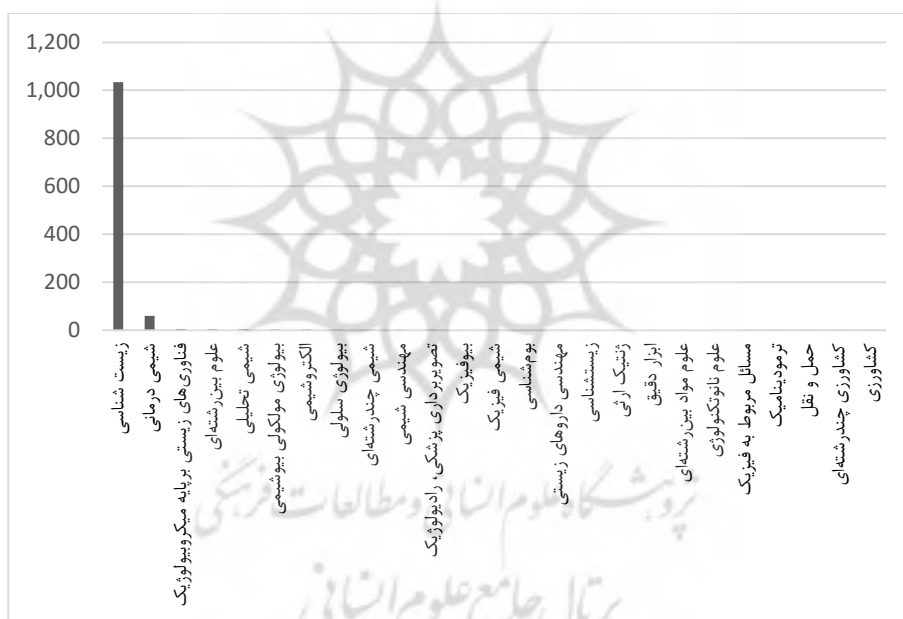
1,200
1,000
800
600
400
200
0

زیست شناسی
شیمی درمانی
فناوری‌های زیستی بر پایه میکروبیولوژیک
علوم بین‌رشته‌ای
شیمی تحلیلی
بیولوژی مولکولی بیوشیمی
الکتروشیمی
بیولوژی سلولی
شیمی چندرشته‌ای
مهندسی شیمی
تصویربرداری پزشکی، رادیولوژیک
بیوفیزیک
شیمی فیزیک
بوم‌شناسی
مهندسی داروهای زیستی
زیست‌شناسی
ژنتیک ارثی
ابزار دقیق
علوم مواد بین‌رشته‌ای
علوم نانوتکنولوژی
مسائل مربوط به فیزیک
ترمودینامیک
حمل و نقل
کشاورزی چندرشته‌ای
کشاورزی

پژوهشگاه علوم انسانی و مطالعات فرهنگی
پرتال جامع علوم انسانی